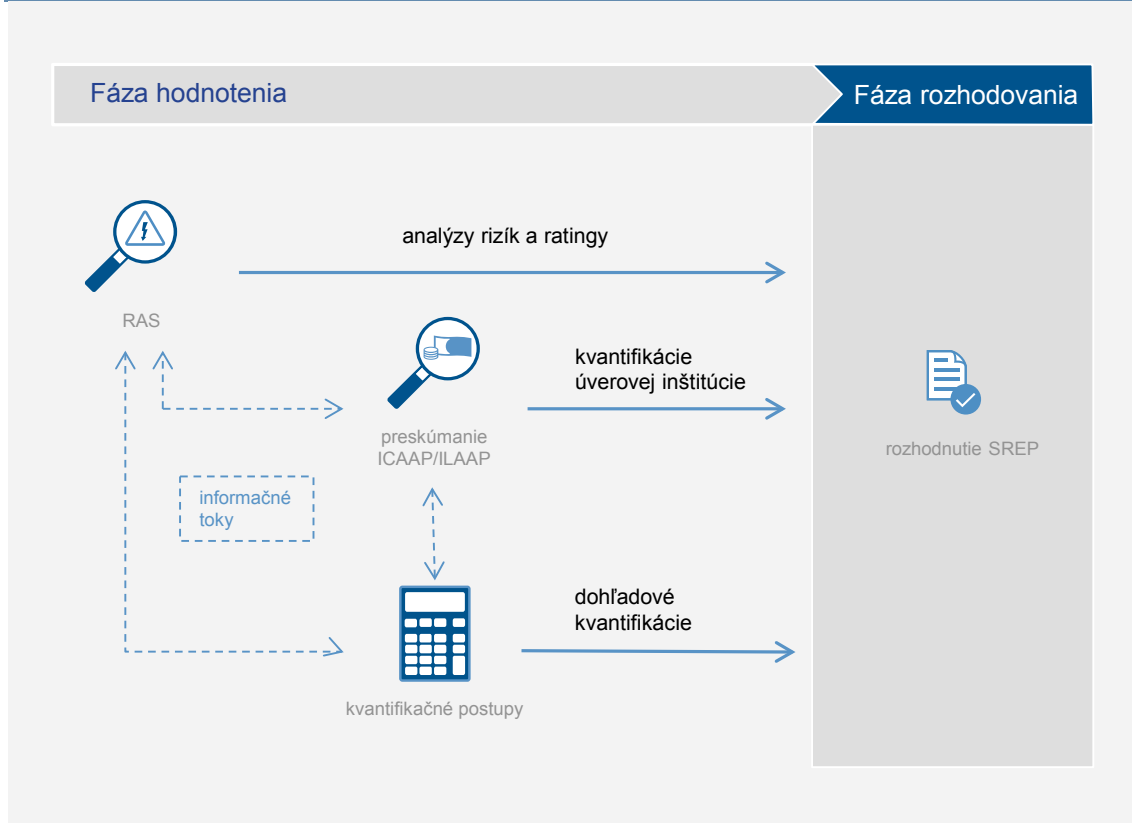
Fáza hodnotenia

Fáza rozhodovania

analýzy rizík a ratingy

RAS

kvantifikácie úverovej inštitúcie

preskúmanie ICAAP/ILAAP

rozhodnutie SREP

informačné toky

dohľadové kvantifikácie

kvantifikačné postupy